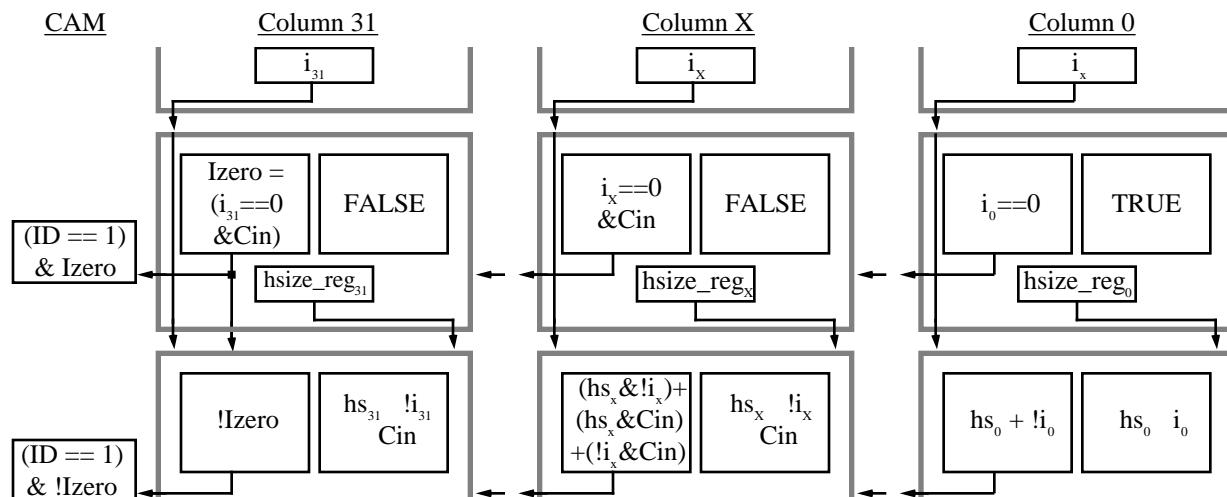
CAM

Column 31

Column X

Column 0

$i_{31}$

$i_X$

$i_x$

Izero = $(i_{31}$==0 &Cin)

FALSE

$i_X$==0 &Cin

FALSE

$i_0$==0

TRUE

(ID == 1) & Izero

hsize_reg$_{31}$

hsize_reg$_X$

hsize_reg$_0$

!Izero

$hs_{31}$ $!i_{31}$ Cin

$(hs_x\&!i_x)+$ $(hs_x\&Cin)$ $+(!i_x\&Cin)$

$hs_x$ $!i_x$ Cin

$hs_0 + !i_0$

$hs_0$ $i_0$

(ID == 1) & !Izero